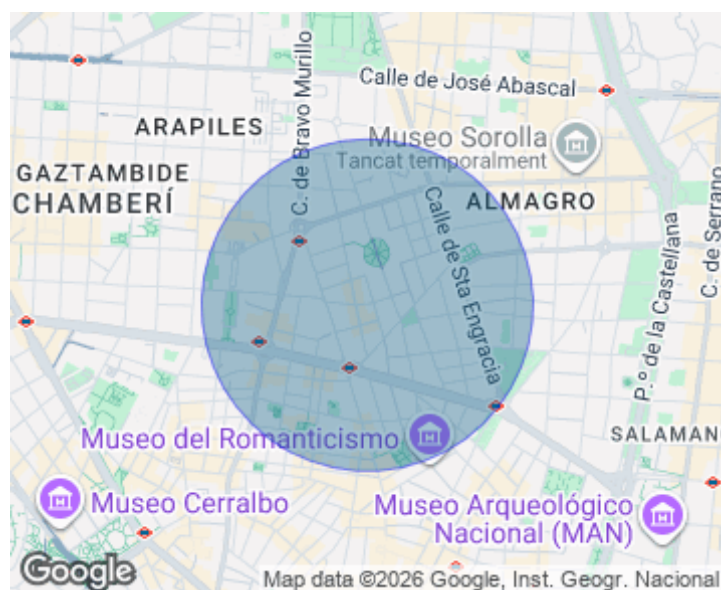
Calle de José Abascal
C. de Bravo Murillo
ARAPILES
Museo Sorolla
Tancat temporalment
GAZTAMBIDE
CHAMBERÍ
ALMAGRO
Calle de Sta Engracia
P.º de la Castellana
C. de Serrano
SALAMAN
Museo del Romanticismo
Museo Cerralbo
Museo Arqueológico Nacional (MAN)
Google
Map data ©2026 Google, Inst. Geogr. Nacional